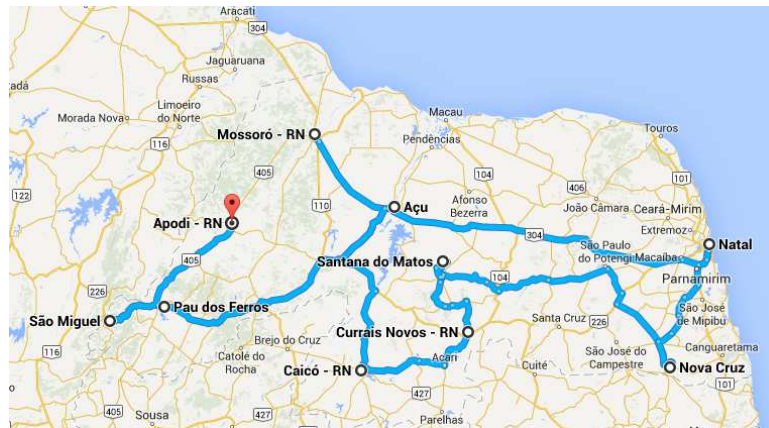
Aracati
304
Jaguaruana
Russas
ada
Limoeiro do Norte
Morada Nova
116
Mossoró - RN
Macau
Pendências
Touros
122
405
110
104
406
Apodi - RN
Açu
Afonso Bezerra
João Câmara
Ceará-Mirim
Extremoz
304
Natal
São Paulo do Potengi
Macaíba
405
Santana do Matos
Parnamirim
226
104
São José de Mipibu
São Miguel
Pau dos Ferros
Currais Novos - RN
Santa Cruz
226
Brejo do Cruz
Catolé do Rocha
Acari
Cuité
São José do Campestre
Canguaretama
Caicó - RN
Nova Cruz
427
101
405
Sousa
427
230
Parelhas
104